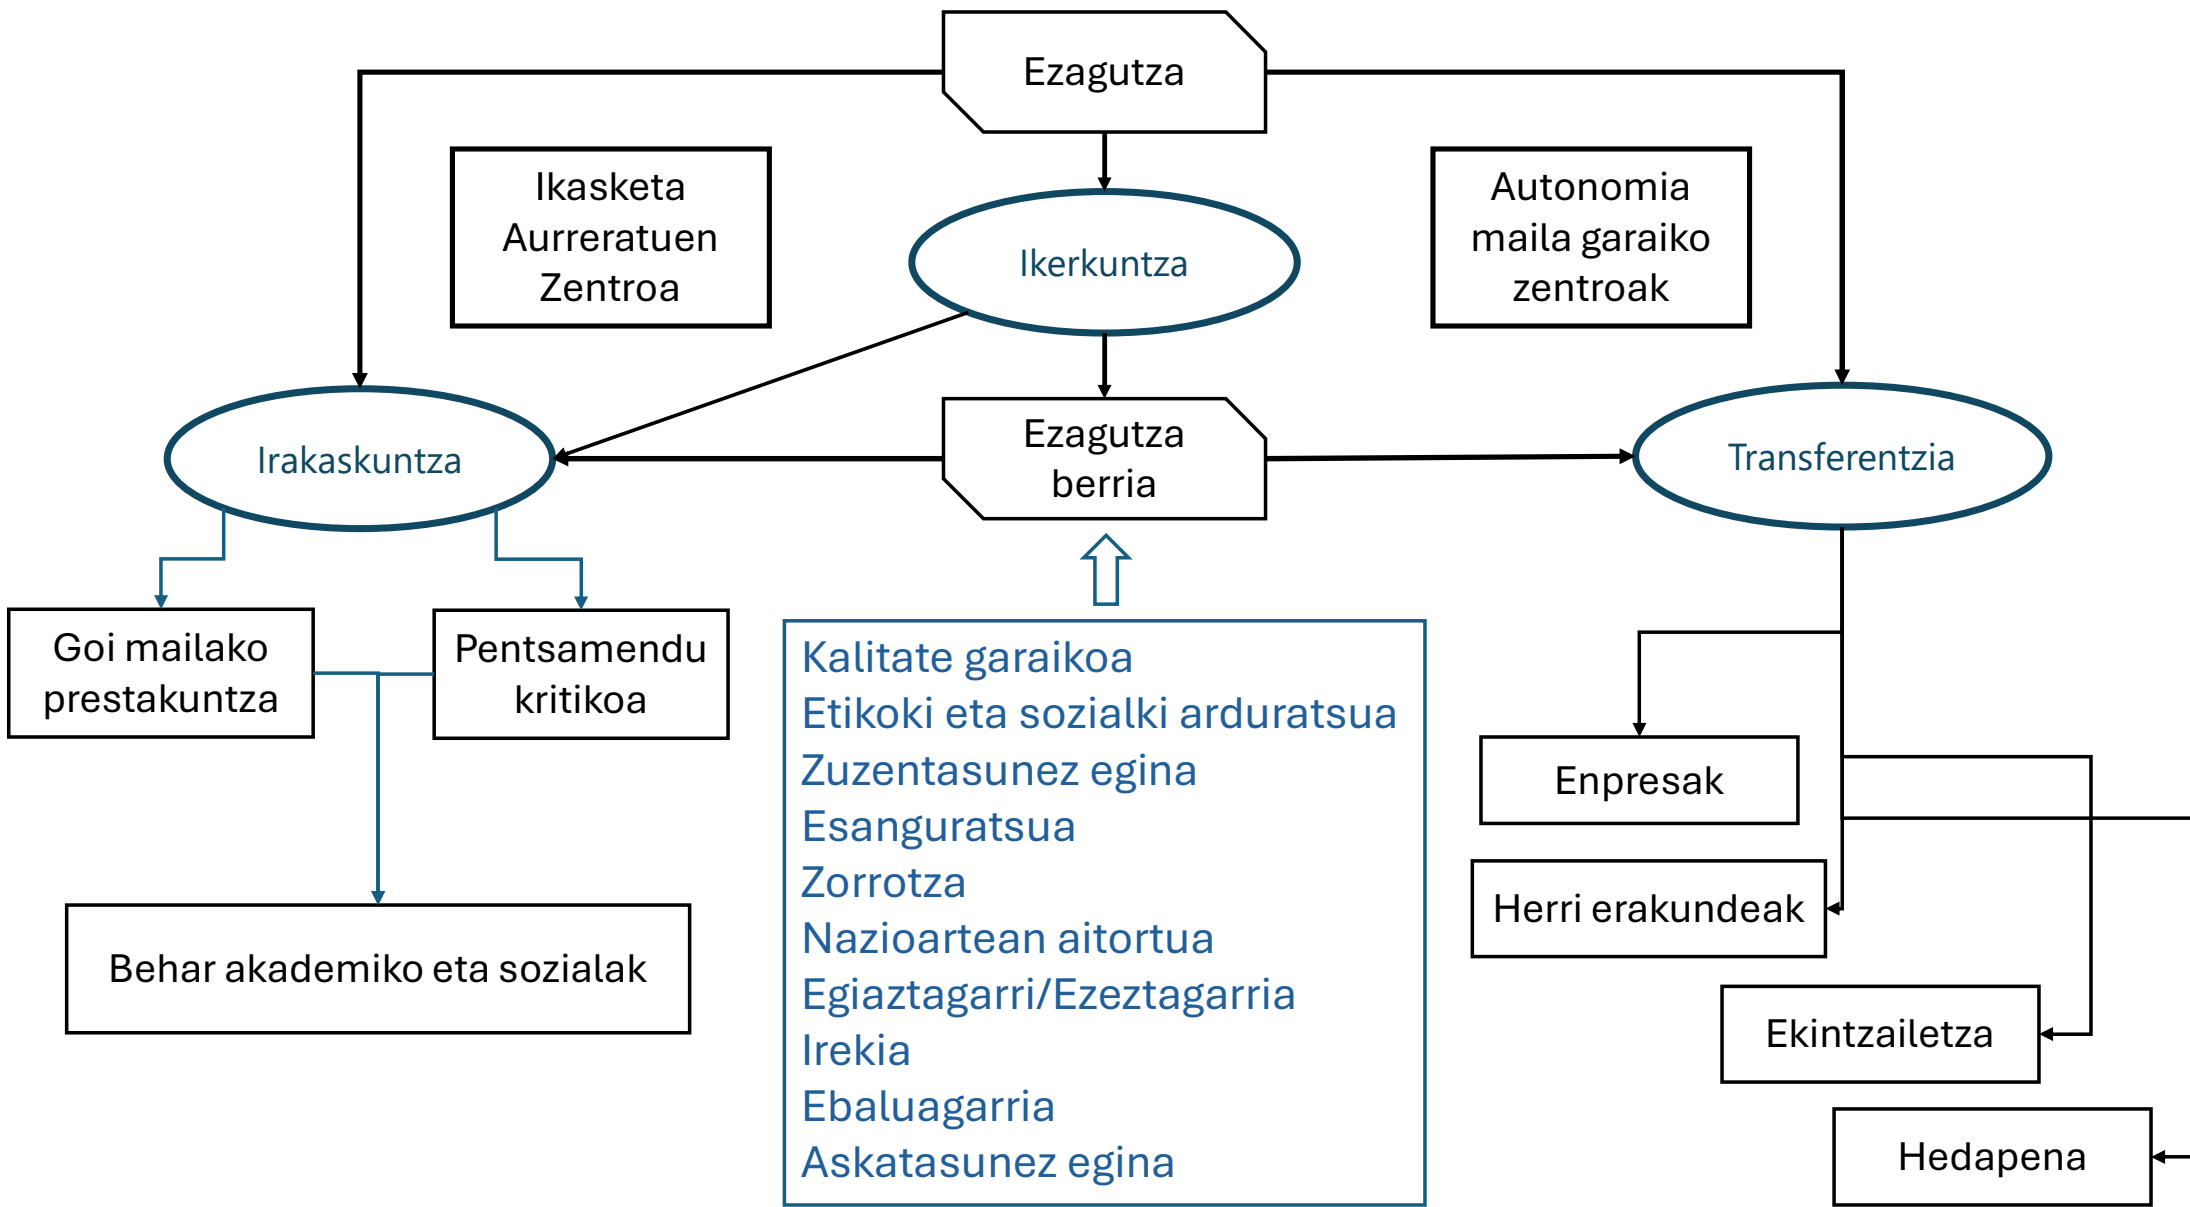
Ezagutza

Ikasketa Aurreratuen Zentroa

Ikerkuntza

Autonomia maila garaiko zentroak

Irakaskuntza

Ezagutza berria

Transferentzia

Goi mailako prestakuntza

Pentsamendu kritikoa

Kalitate garaikoa
Etikoki eta sozialki arduratsua
Zuzentasunez egina
Esanguratsua
Zorrotza
Nazioartean aitortua
Egiaztagarri/Ezeztagarria
Irekia
Ebaluagarria
Askatasunez egina

Enpresak

Herri erakundeak

Ekintzailetza

Hedapena

Behar akademiko eta sozialak